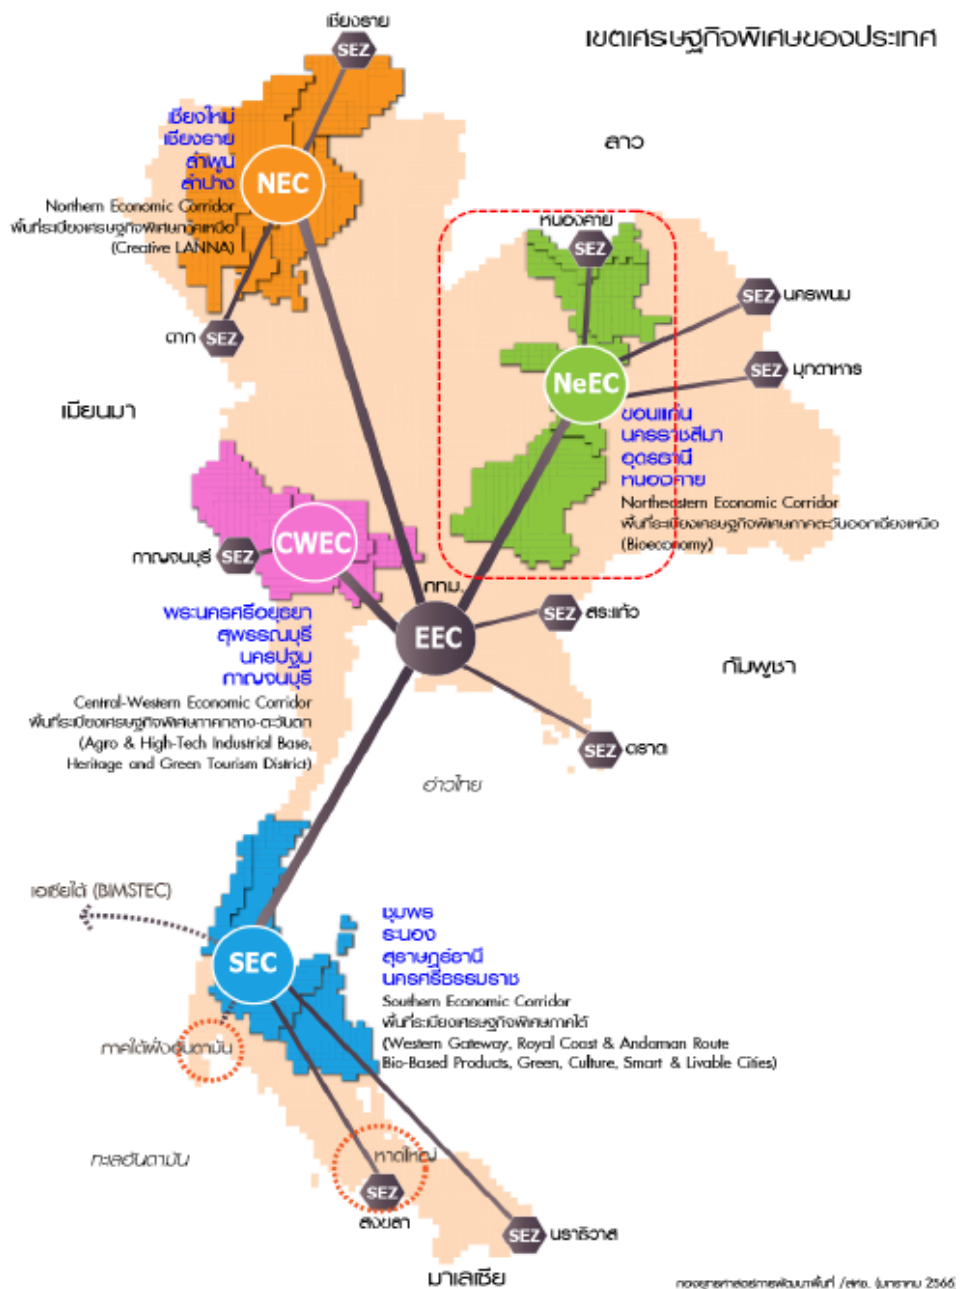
เขตเศรษฐกิจพิเศษของประเทศ

เชียงราย
SEZ

เชียงใหม่
เชียงราย
ลำพูน
ลำปาง
NEC
Northern Economic Corridor
พื้นที่ระเบียงเศรษฐกิจพิเศษภาคเหนือ
(Creative LANNA)

ตาก SEZ

ลาว

หนองคาย
SEZ

SEZ นครพนม

SEZ มุกดาหาร

NeEC
ขอนแก่น
นครราชสีมา
อุดรธานี
หนองคาย
Northeastern Economic Corridor
พื้นที่ระเบียงเศรษฐกิจพิเศษภาคตะวันออกเฉียงเหนือ
(Bioeconomy)

เมียนมา

CWEC
กาญจนบุรี SEZ

กทม.

SEZ สระแก้ว

EEC

กัมพูชา

พระนครศรีอยุธยา
สุพรรณบุรี
นครปฐม
กาญจนบุรี
Central-Western Economic Corridor
พื้นที่ระเบียงเศรษฐกิจพิเศษภาคกลาง-ตะวันตก
(Agro & High-Tech Industrial Base, Heritage and Green Tourism District)

SEZ ตราด

อ่าวไทย

เอเชียใต้ (BIMSTEC)

SEC
ชุมพร
ระนอง
สุราษฎร์ธานี
นครศรีธรรมราช
Southern Economic Corridor
พื้นที่ระเบียงเศรษฐกิจพิเศษภาคใต้
(Western Gateway, Royal Coast & Andaman Route
Bio-Based Products, Green, Culture, Smart & Livable Cities)

ภาคใต้ฝั่งอันดามัน

ทะเลอันดามัน

หาดใหญ่
SEZ
สงขลา

SEZ นราธิวาส

มาเลเซีย

กองยุทธศาสตร์การพัฒนาพื้นที่ /สศช. (มกราคม 2566)